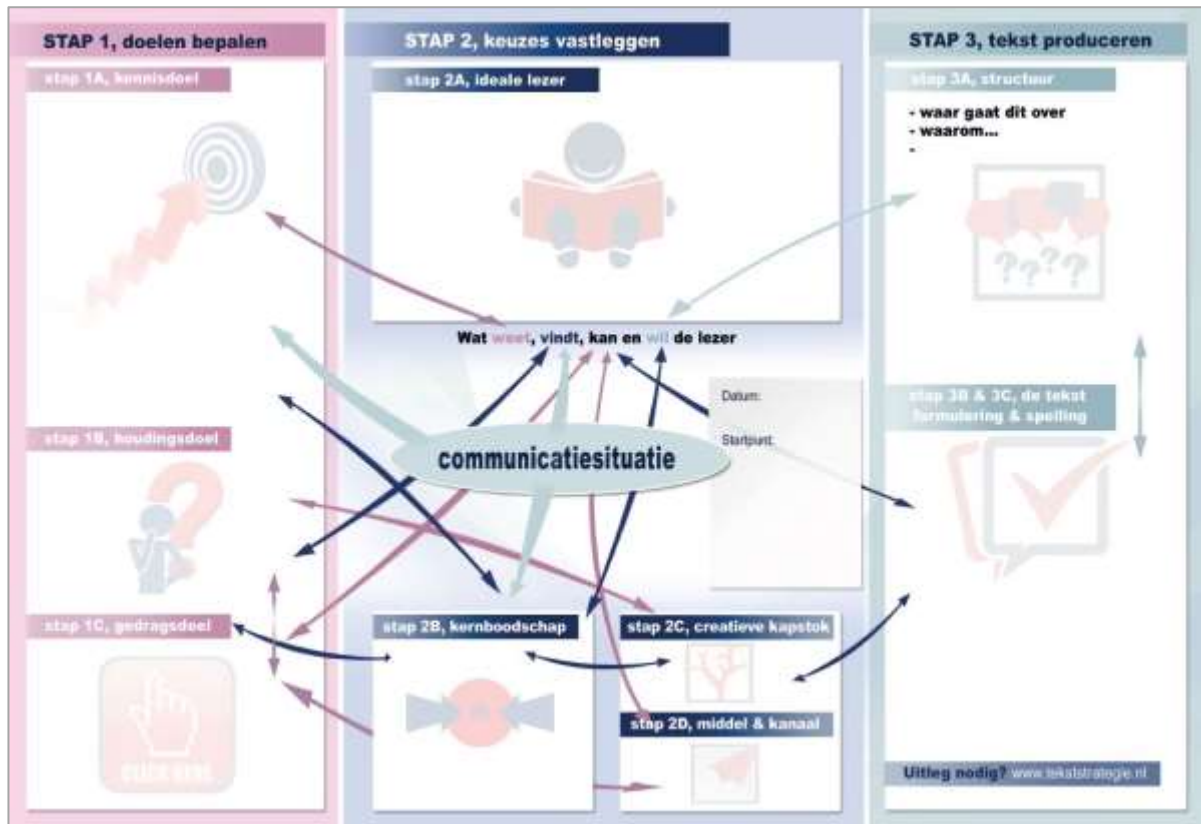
STAP 1, doelen bepalen

stap 1A, kennisdoel

stap 1B, houdingsdoel

stap 1C, gedragsdoel

CLICK HERE

STAP 2, keuzes vastleggen

stap 2A, ideale lezer

Wat weet, vindt, kan en wil de lezer

communicatiesituatie

Datum:

Startpunt:

stap 2B, kernboodschap

stap 2C, creatieve kapstok

stap 2D, middel & kanaal

STAP 3, tekst produceren

stap 3A, structuur

- waar gaat dit over
- waarom...
-

???

stap 3B & 3C, de tekst formulering & spelling

Uitleg nodig? www.tekststrategie.nl